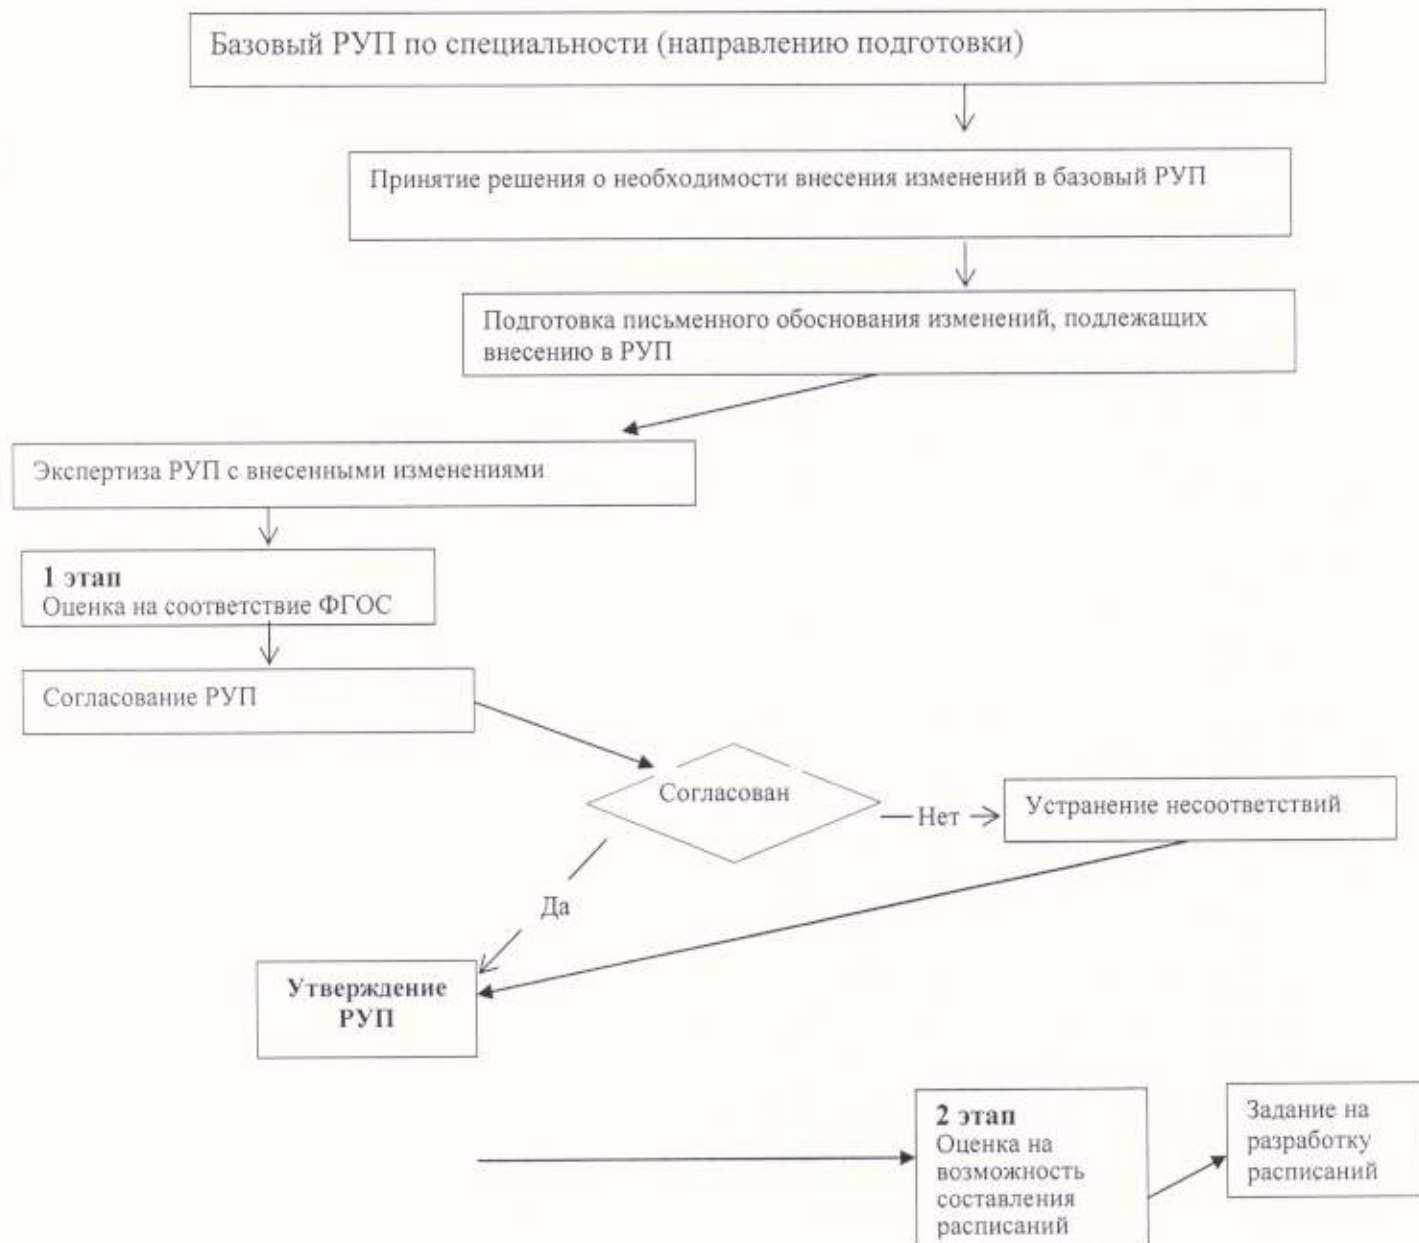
Базовый РУП по специальности (направлению подготовки)

Принятие решения о необходимости внесения изменений в базовый РУП

Подготовка письменного обоснования изменений, подлежащих внесению в РУП

Экспертиза РУП с внесенными изменениями

1 этап
Оценка на соответствие ФГОС

Согласование РУП

Согласован

Нет

Устранение несоответствий

Да

Утверждение РУП

2 этап
Оценка на возможность составления расписаний

Задание на разработку расписаний